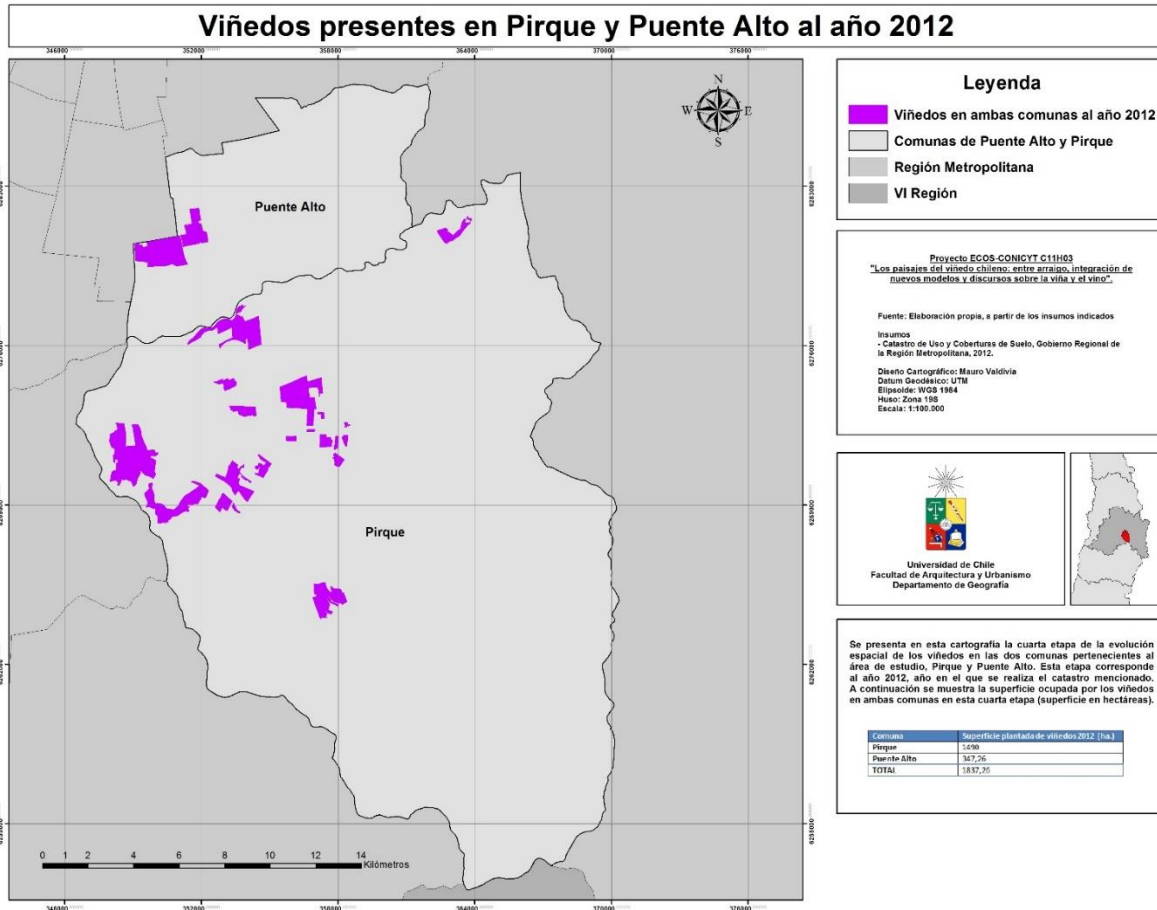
Viñedos presentes en Pirque y Puente Alto al año 2012

346000 352000 358000 364000 370000 376000

N
W E
S

Puente Alto

Pirque

0 1 2 4 6 8 10 12 14 Kilómetros

6283000
6276000
6269000
6262000
6255000

Leyenda
Viñedos en ambas comunas al año 2012
Comunas de Puente Alto y Pirque
Región Metropolitana
VI Región

Proyecto ECOS-CONICYT C11H03
"Los paisajes del viñedo chileno: entre arraigo, integración de nuevos modelos y discursos sobre la viña y el vino".

Fuente: Elaboración propia, a partir de los insumos indicados

Insumos
- Catastro de Uso y Coberturas de Suelo, Gobierno Regional de la Región Metropolitana, 2012.

Diseño Cartográfico: Mauro Valdivia
Datum Geodésico: UTM
Elipsoide: WGS 1984
Huso: Zona 19S
Escala: 1:100.000

Universidad de Chile
Facultad de Arquitectura y Urbanismo
Departamento de Geografía

Se presenta en esta cartografía la cuarta etapa de la evolución espacial de los viñedos en las dos comunas pertenecientes al área de estudio, Pirque y Puente Alto. Esta etapa corresponde al año 2012, año en el que se realiza el catastro mencionado. A continuación se muestra la superficie ocupada por los viñedos en ambas comunas en esta cuarta etapa (superficie en hectáreas).

| Comuna | Superficie plantada de viñedos 2012 (ha.) |
|---|---|
| Pirque | 1490 |
| Puente Alto | 347,26 |
| TOTAL | 1837,26 |